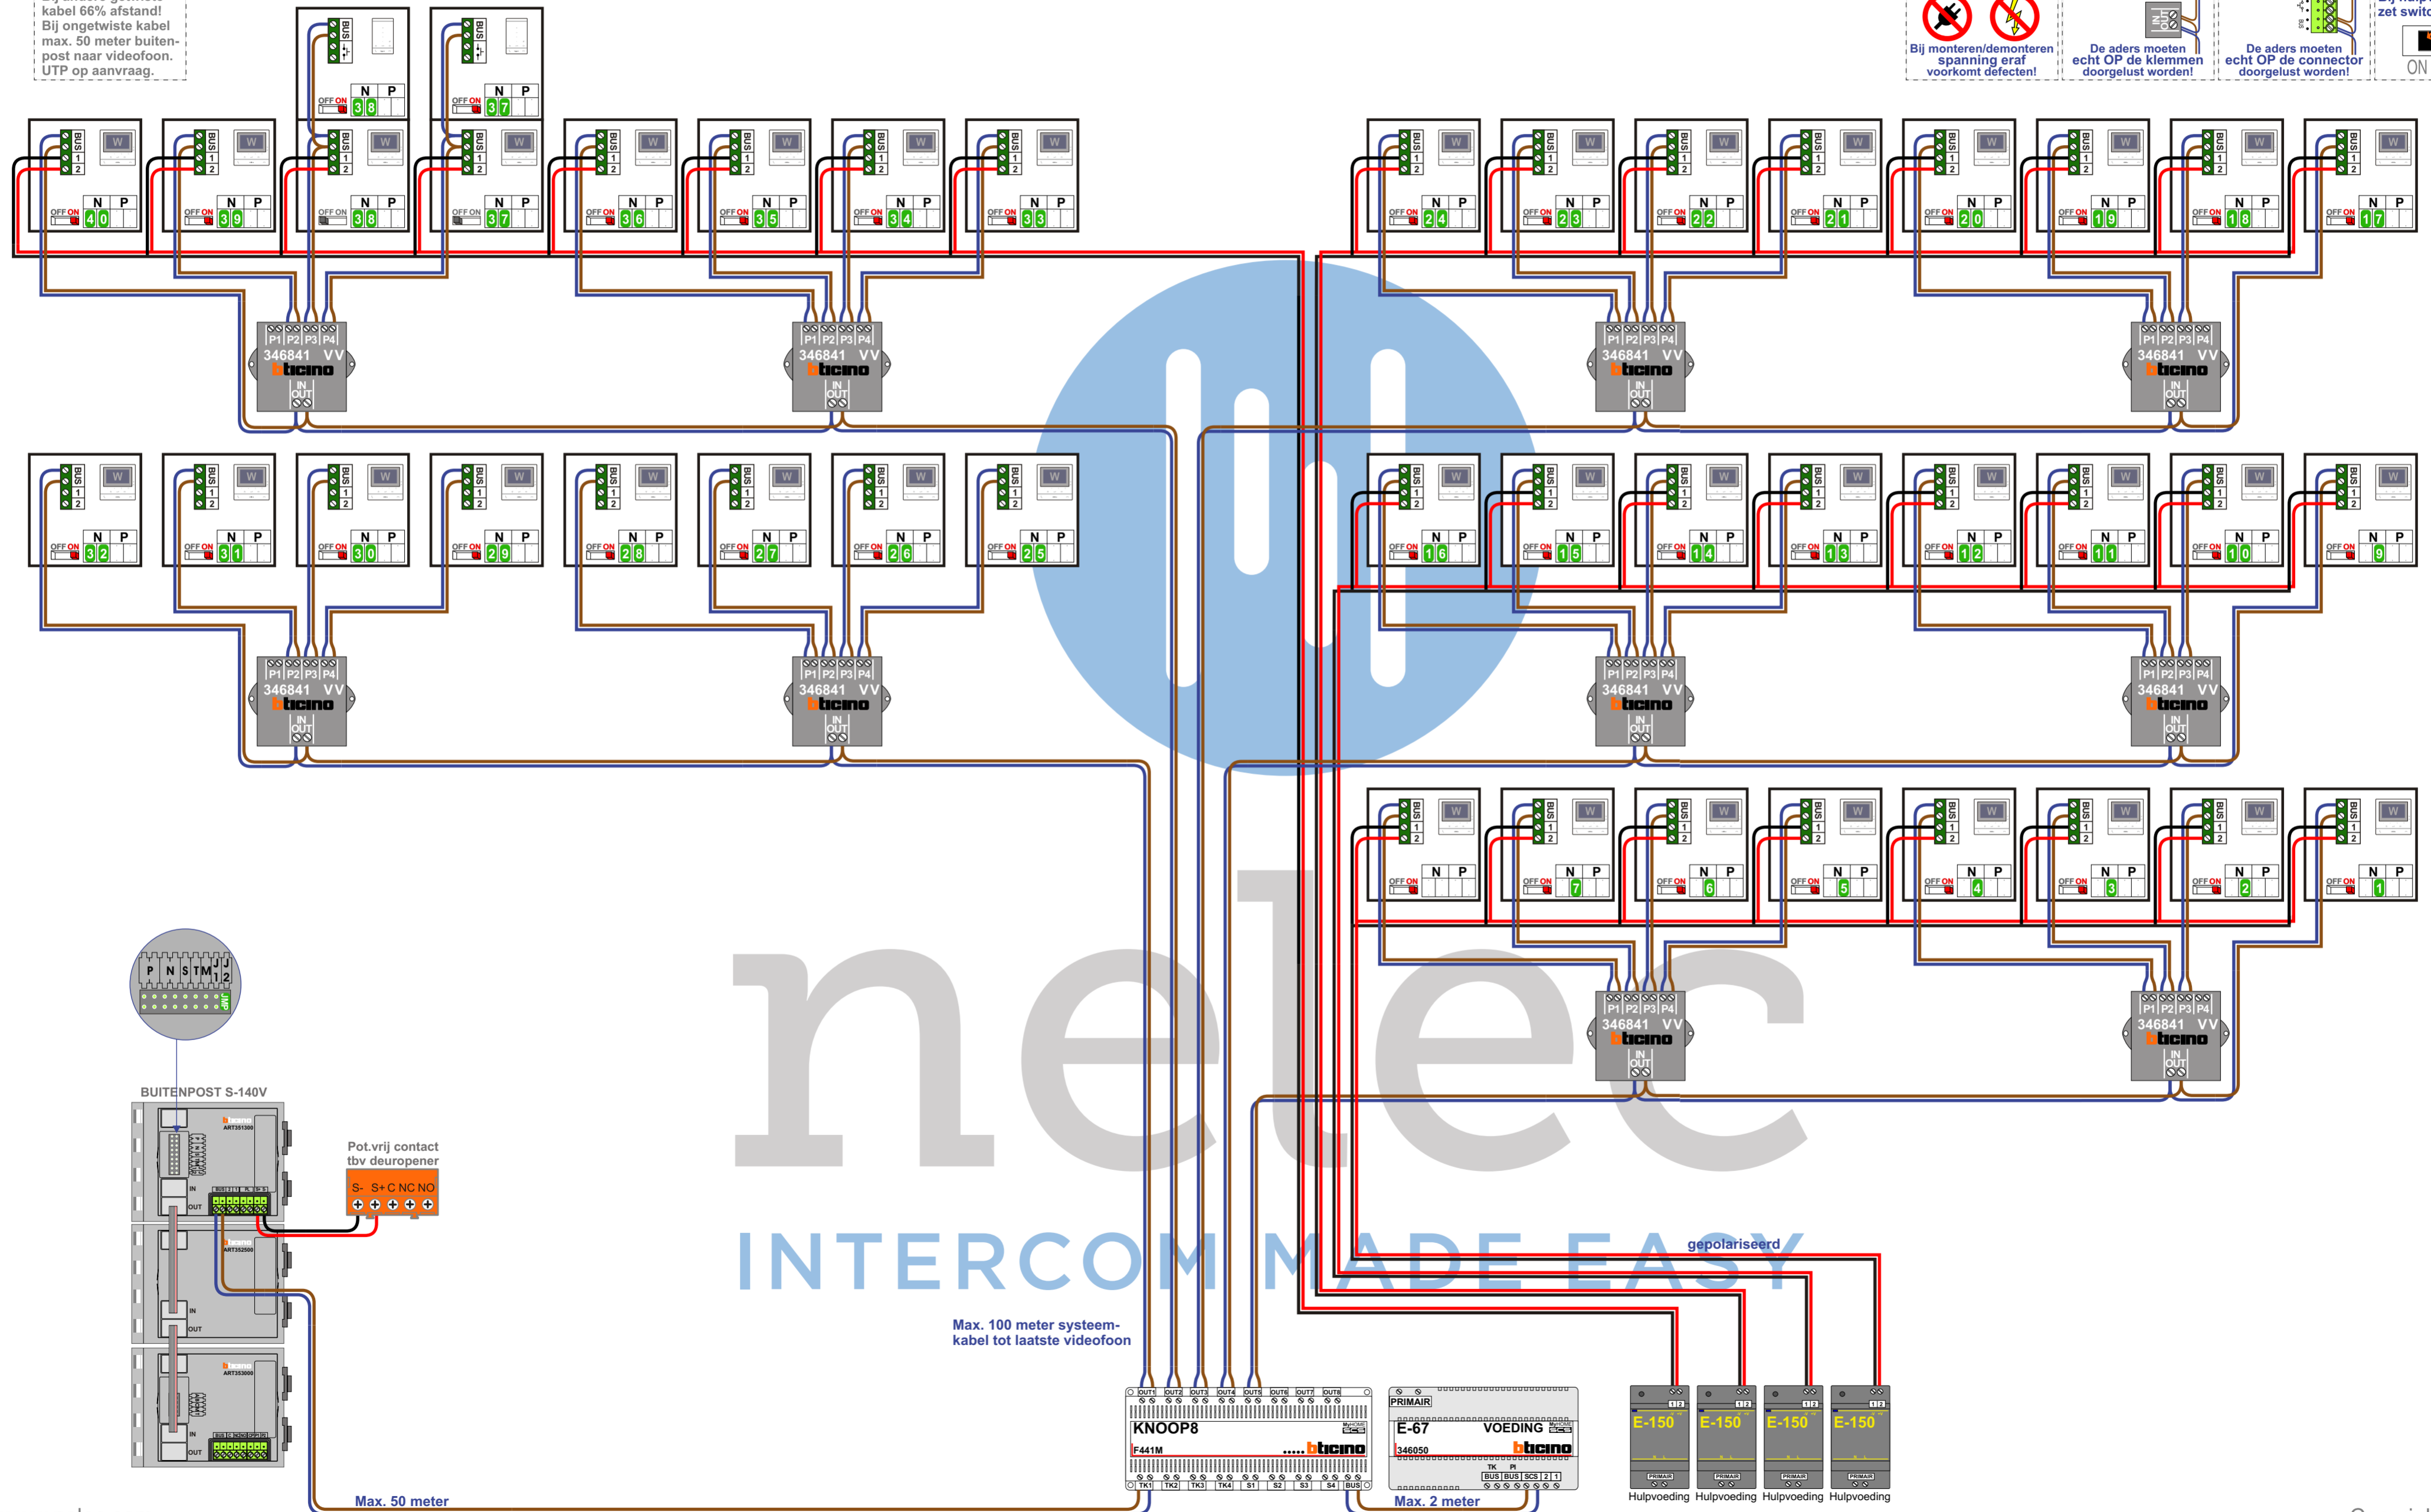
kabel 66% afstand!
Bij ongetwiste kabel max. 50 meter buitenpost naar videofoon. UTP op aanvraag.

Bij monteren/demonteren spanning eraf voorkomt defecten!

De aders moeten echt OP de klemmen doorgelust worden!

De aders moeten echt OP de connector doorgelust worden!

zet switc

ON

N P 38
N P 37
N P 40
N P 39
N P 38
N P 37
N P 36
N P 35
N P 34
N P 33
N P 24
N P 23
N P 22
N P 21
N P 20
N P 19
N P 18
N P 17

346841 VV bticino

N P 32
N P 31
N P 30
N P 29
N P 28
N P 27
N P 26
N P 25
N P 16
N P 15
N P 14
N P 13
N P 12
N P 11
N P 10
N P 9

N P 8
N P 7
N P 6
N P 5
N P 4
N P 3
N P 2
N P 1

P N S TM J1 J2

BUITENPOST S-140V

Pot.vrij contact tbv deuropener
S- S+ C NC NO

nelec
INTERCOM MADE EASY

gepolariseerd

Max. 100 meter systeemkabel tot laatste videofoon

KNOOP8
F441M
bticino

PRIMAIR
E-67 VOEDING
346050
bticino

E-150 E-150 E-150 E-150
Hulpvoeding Hulpvoeding Hulpvoeding Hulpvoeding

Max. 50 meter
Max. 2 meter